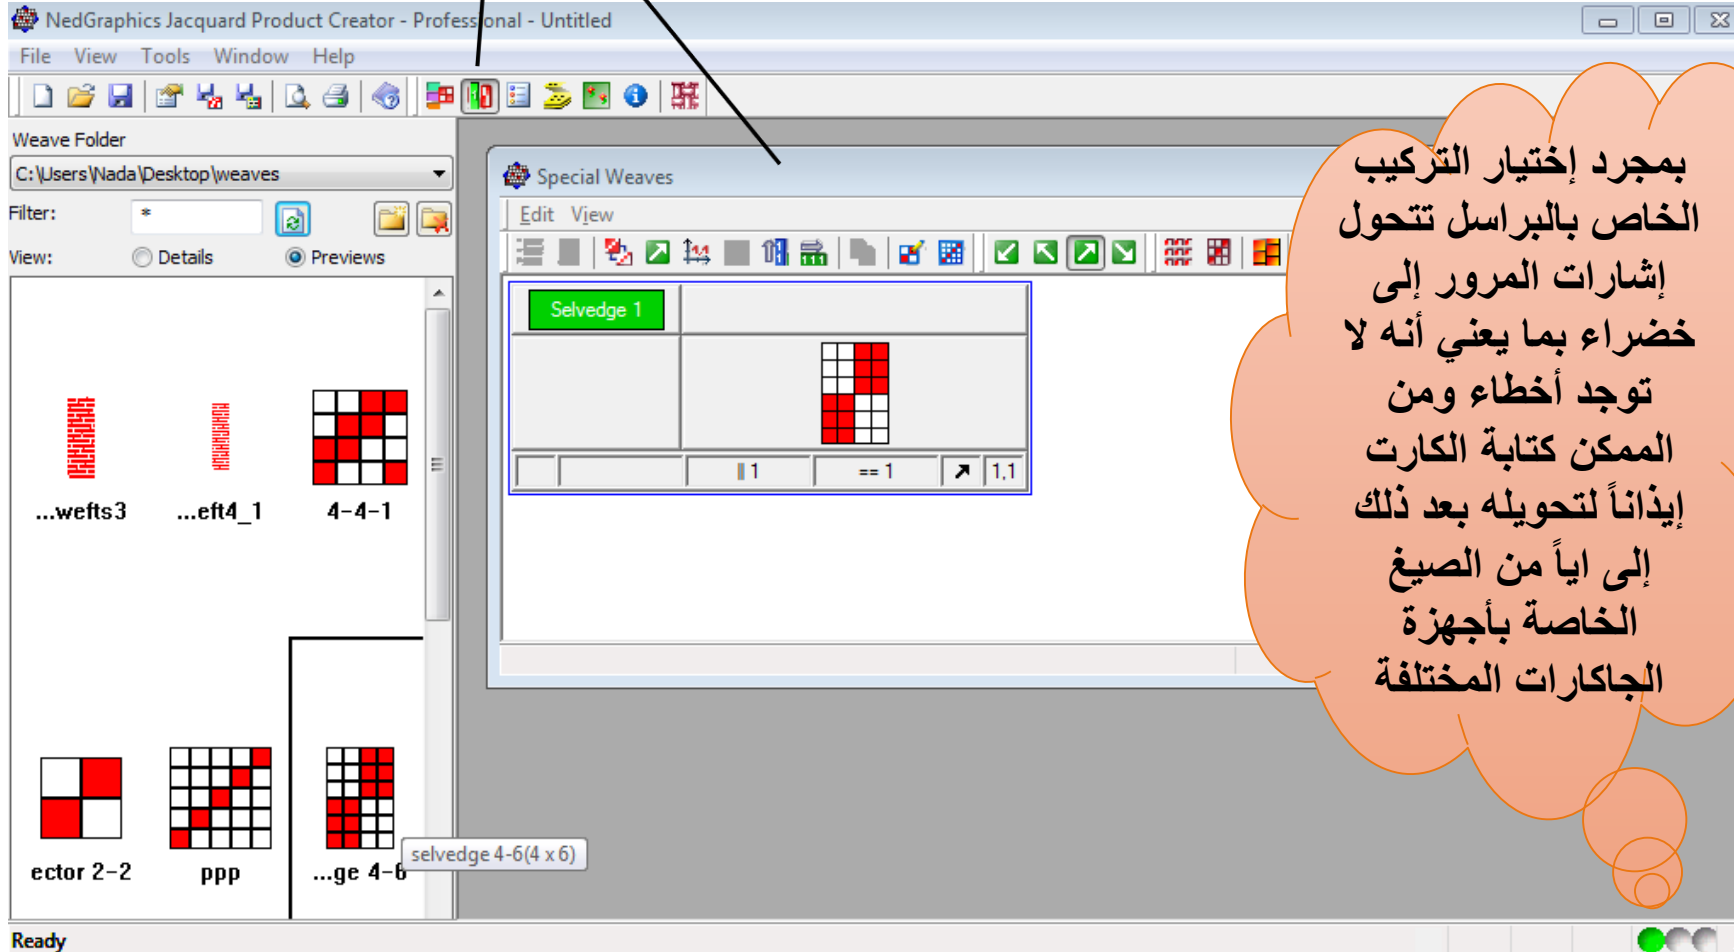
NedGraphics Jacquard Product Creator - Professional - Untitled

File View Tools Window Help

Weave Folder
C:\Users\Nada\Desktop\weaves
Filter: *
View: Details Previews

...wefts3 ...eft4_1 4-4-1
ector 2-2 ppp ...ge 4-6
selvedge 4-6(4 x 6)

Special Weaves
Edit View
Selvedge 1
1 == 1 1,1

بمجرد إختيار التركيب الخاص بالبراسل تتحول إشارات المرور إلى خضراء بما يعني أنه لا توجد أخطاء ومن الممكن كتابة الكارت إيذاناً لتحويله بعد ذلك إلى اياً من الصيغ الخاصة بأجهزة الجاكارات المختلفة

Ready